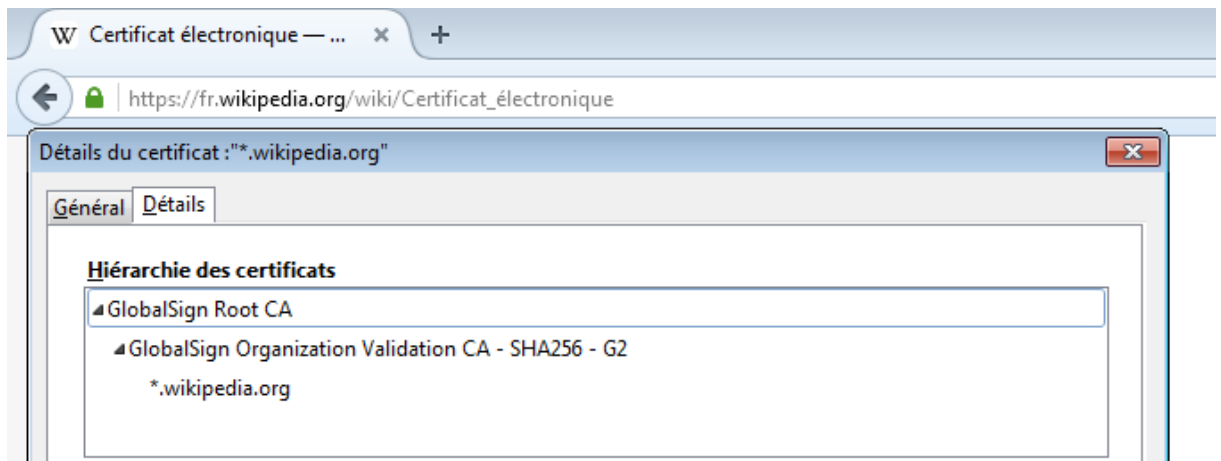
W Certificat électronique — ... ×
+
https://fr.wikipedia.org/wiki/Certificat_électronique

Détails du certificat :"*.wikipedia.org"

Général Détails

Hiérarchie des certificats

GlobalSign Root CA
GlobalSign Organization Validation CA - SHA256 - G2
*.wikipedia.org